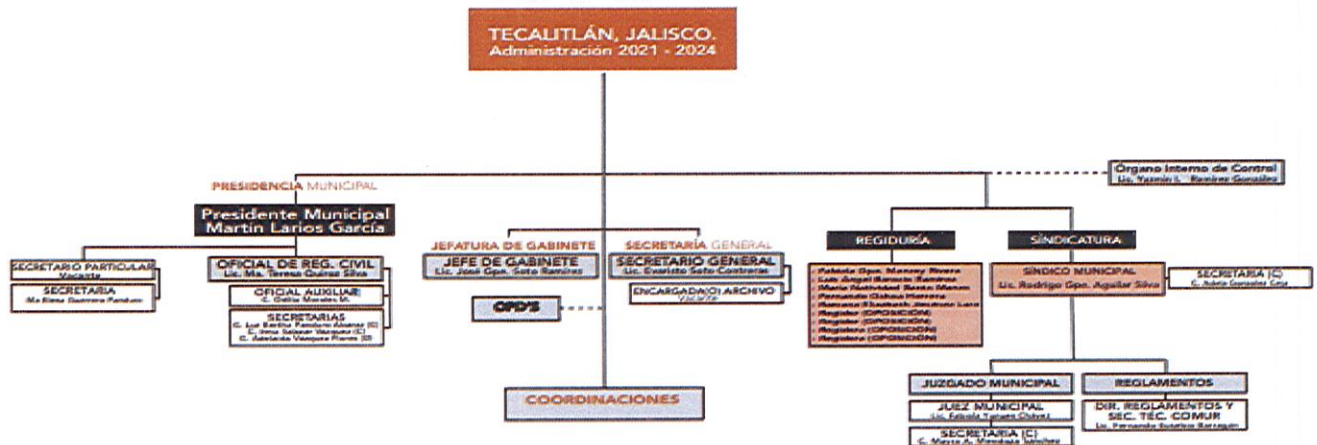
TECALITLÁN, JALISCO.
Administración 2021 - 2024

Órgano Interno de Control
Lic. Yazmin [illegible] Ramírez González

PRESIDENCIA MUNICIPAL

Presidente Municipal
Martín Larios García

SECRETARIO PARTICULAR
Vacante

SECRETARIA
Ma Elena Guerrero Pandura

OFICIAL DE REG. CIVIL
Lic. Ma. Teresa Quiroz Silva

OFICIAL AUXILIAR
C. Odilia Morales M.

SECRETARIAS
C. Luz Bertha Pandura Alvarez (C)
C. Irma Salazar Vazquez (C)
C. Adelaida Vazquez Flores (D)

JEFATURA DE GABINETE

JEFE DE GABINETE
Lic. José Gpe. Soto Ramírez

OPD'S

SECRETARÍA GENERAL

SECRETARIO GENERAL
Lic. Evaristo Soto Contreras

ENCARGADA(O) ARCHIVO
Vacante

COORDINACIONES

REGIDURÍA

- Fabiola Gpe. Manzo Rivera
- Luis Ángel Barrera Ramírez
- María Natividad Baeza Manzo
- Fernando Ochoa Herrera
- Ramona Elizabeth Jiménez Lara
- Regidor (OPOSICIÓN)
- Regidor (OPOSICIÓN)
- Regidora (OPOSICIÓN)
- Regidora (OPOSICIÓN)

SINDICATURA

SÍNDICO MUNICIPAL
Lic. Rodrigo Gpe. Aguilar Silva

SECRETARIA (C)
C. Adela González Cruz

JUZGADO MUNICIPAL

JUEZ MUNICIPAL
Lic. Fabiola Yañez Chávez

SECRETARIA (C)
C. Mayra A. Mendoza Jiménez

REGLAMENTOS

DIR. REGLAMENTOS Y SEC. TÉC. COMUR
Lic. Fernando Gutiérrez Barragán